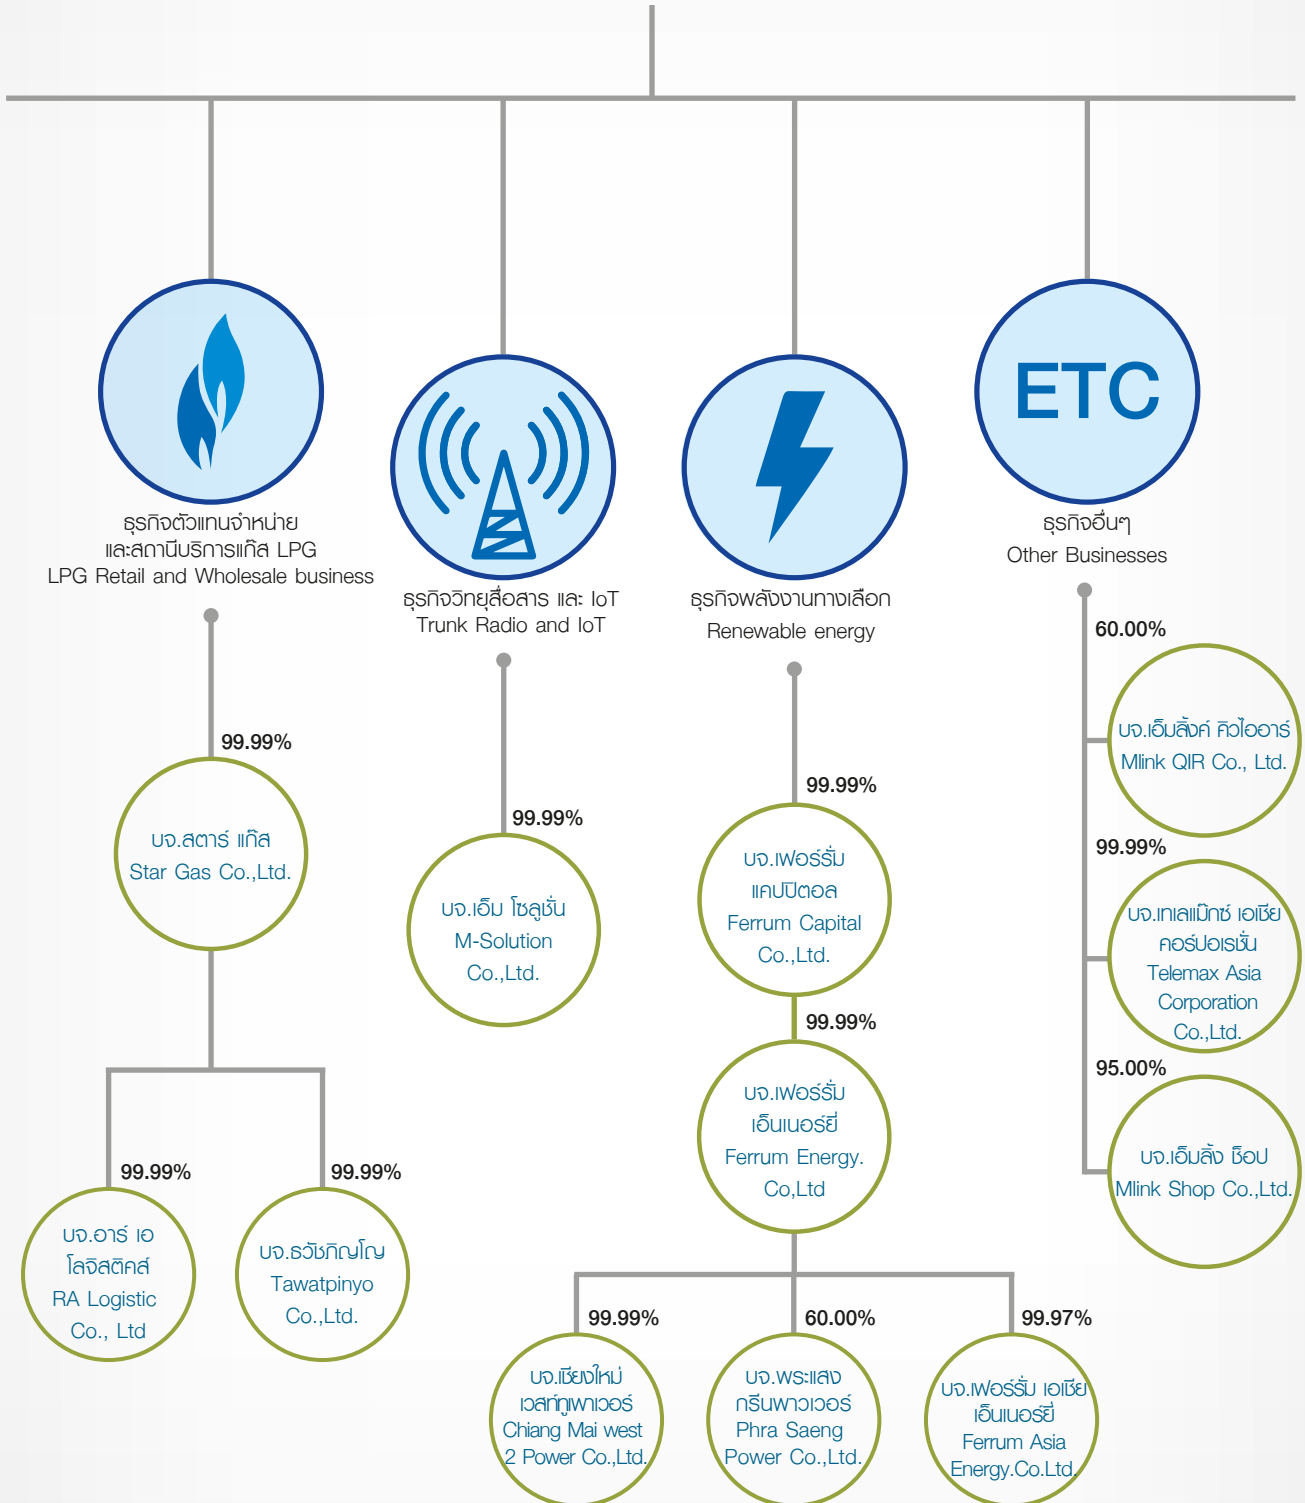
ETC

ธุรกิจตัวแทนจำหน่าย และสถานีบริการแก๊ส LPG
LPG Retail and Wholesale business

ธุรกิจวิทยุสื่อสาร และ IoT
Trunk Radio and IoT

ธุรกิจพลังงานทางเลือก
Renewable energy

ธุรกิจอื่นๆ
Other Businesses

99.99%
บจ.สตาร์ แก๊ส
Star Gas Co.,Ltd.

99.99%
บจ.อาร์ เอ โลจิสติคส์
RA Logistic Co., Ltd

99.99%
บจ.ธวัชภิญโญ
Tawatpinyo Co.,Ltd.

99.99%
บจ.เอ็ม โซลูชั่น
M-Solution Co.,Ltd.

99.99%
บจ.เฟอร์รั่ม แคปปิตอล
Ferrum Capital Co.,Ltd.

99.99%
บจ.เฟอร์รั่ม เอ็นเนอร์ยี่
Ferrum Energy. Co,Ltd

99.99%
บจ.เชียงใหม่ เวสท์ทูเพาเวอร์
Chiang Mai west 2 Power Co.,Ltd.

60.00%
บจ.พระแสง กรีนพาวเวอร์
Phra Saeng Power Co.,Ltd.

99.97%
บจ.เฟอร์รั่ม เอเชีย เอ็นเนอร์ยี่
Ferrum Asia Energy.Co.Ltd.

60.00%
บจ.เอ็มลิ้งค์ คิวไออาร์
Mlink QIR Co., Ltd.

99.99%
บจ.เทเลแม็กซ์ เอเชีย คอร์ปอเรชั่น
Telemax Asia Corporation Co.,Ltd.

95.00%
บจ.เอ็มลิ้ง ช็อป
Mlink Shop Co.,Ltd.